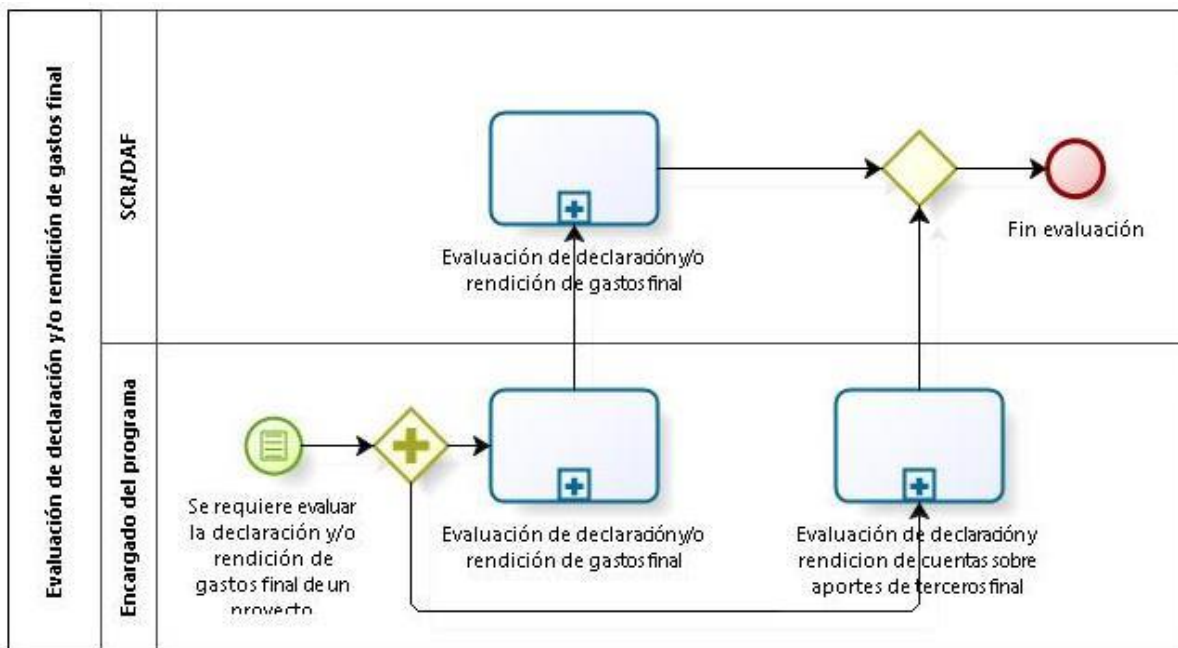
Evaluación de declaración y/o rendición de gastos final

SCR/DAF

Encargado del programa

Evaluación de declaracióny/o rendición de gastos final

Fin evaluación

Se requiere evaluar la declaración y/o rendición de gastos final de un proyecto

Evaluación de declaracióny/o rendición de gastos final

Evaluación de declaracióny rendicion de cuentas sobre aportes de terceros final